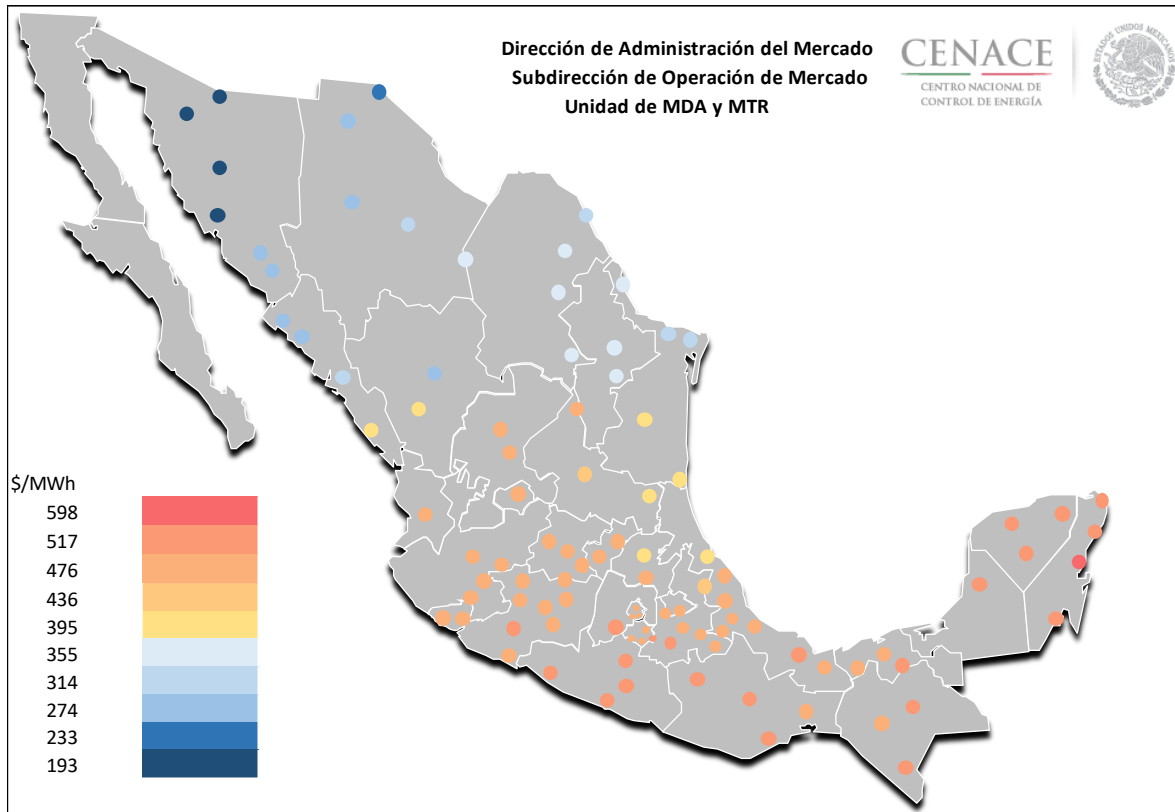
Dirección de Administración del Mercado
Subdirección de Operación de Mercado
Unidad de MDA y MTR

CENACE
CENTRO NACIONAL DE CONTROL DE ENERGÍA

ESTADOS UNIDOS MEXICANOS

$/MWh
598
517
476
436
395
355
314
274
233
193